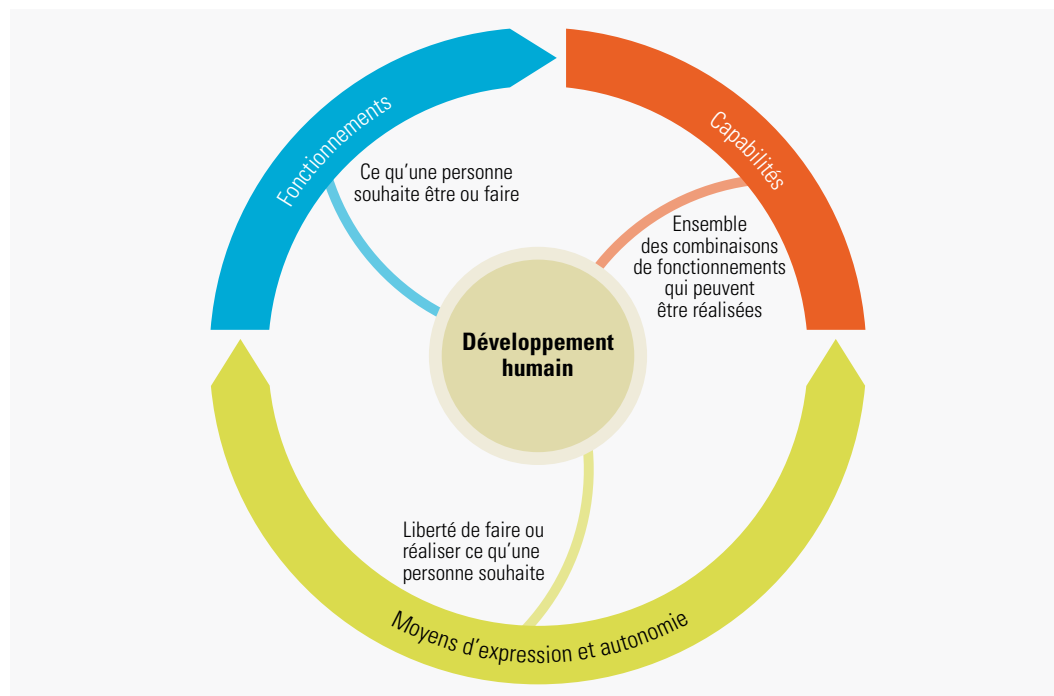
Fonctionnements

Ce qu'une personne souhaite être ou faire

Capabilités

Ensemble des combinaisons de fonctionnements qui peuvent être réalisées

Développement humain

Liberté de faire ou réaliser ce qu'une personne souhaite

Moyens d'expression et autonomie